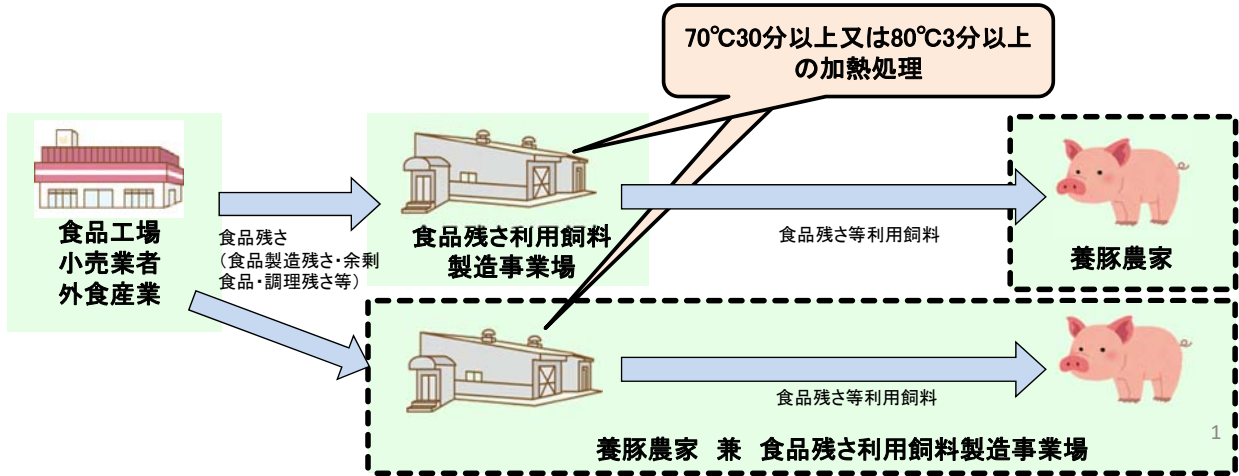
70℃30分以上又は80℃3分以上の加熱処理

食品工場
小売業者
外食産業

食品残さ
（食品製造残さ・余剰食品・調理残さ等）

食品残さ利用飼料製造事業場

食品残さ等利用飼料

養豚農家

食品残さ等利用飼料

養豚農家　兼　食品残さ利用飼料製造事業場

1